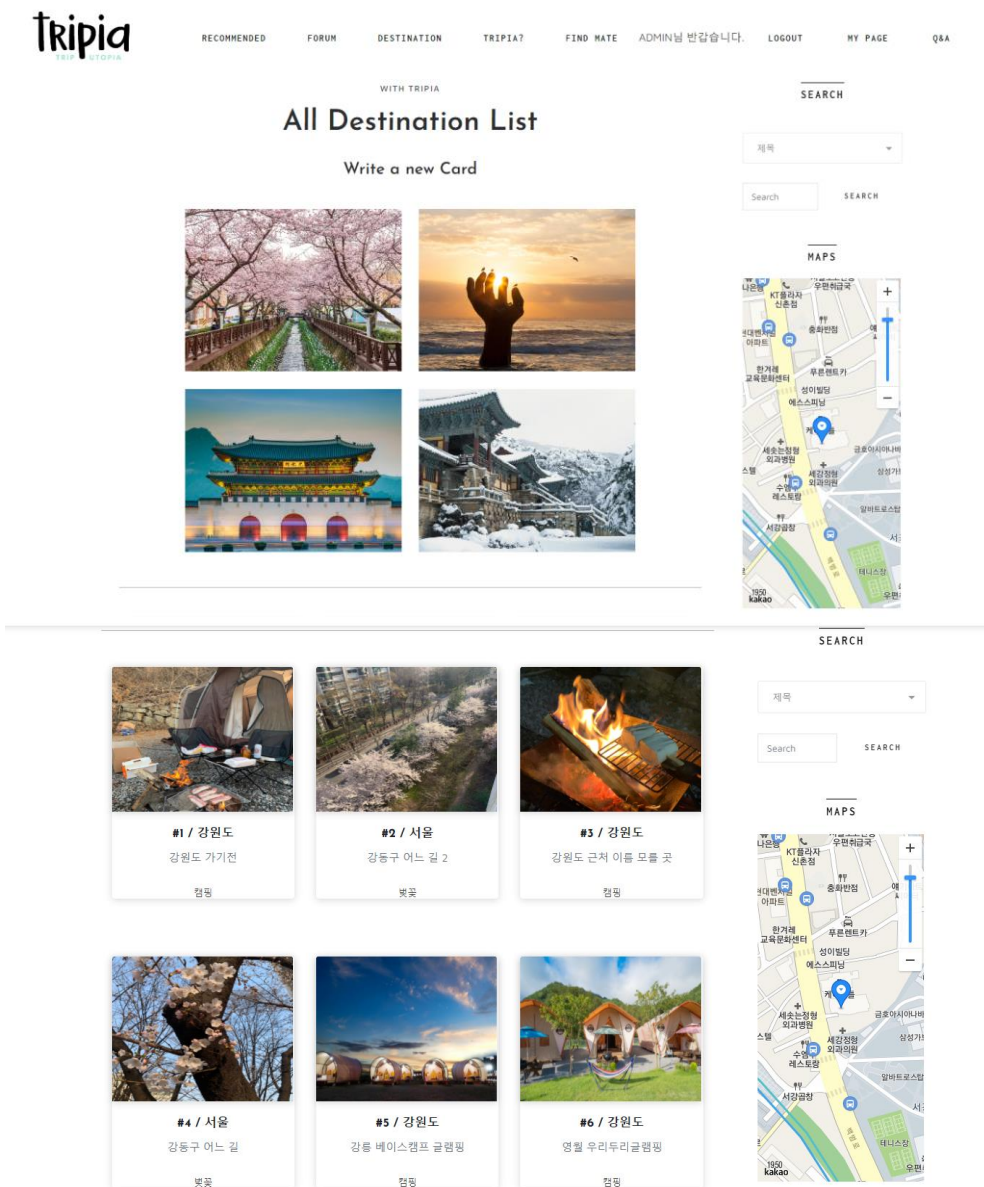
Tripia
TRIP UTOPIA

RECOMMENDED FORUM DESTINATION TRIPIA? FIND MATE ADMIN님 반갑습니다. LOGOUT MY PAGE Q&A

WITH TRIPIA

All Destination List

Write a new Card

SEARCH

제목

Search SEARCH

MAPS

KT플라자 신촌점
우편취급국
충화반점
한겨레 교육문화센터
푸른렌트카
성이빌딩
에스스피닝
세송는정형 외과병원
세강정형 외과의원
수영 레스토랑
금호아시아나
삼성가
알바트로스
서강끝창
테니스장
kakao

SEARCH

제목

Search SEARCH

MAPS

#1 / 강원도
강원도 가기전
캠핑

#2 / 서울
강동구 어느 길 2
벚꽃

#3 / 강원도
강원도 근처 이름 모를 곳
캠핑

#4 / 서울
강동구 어느 길
벚꽃

#5 / 강원도
강릉 베이스캠프 글램핑
캠핑

#6 / 강원도
영월 우리두리글램핑
캠핑

KT플라자 신촌점
우편취급국
충화반점
한겨레 교육문화센터
푸른렌트카
성이빌딩
에스스피닝
세송는정형 외과병원
세강정형 외과의원
수영 레스토랑
금호아시아나
삼성가
알바트로스
서강끝창
테니스장
우편
kakao